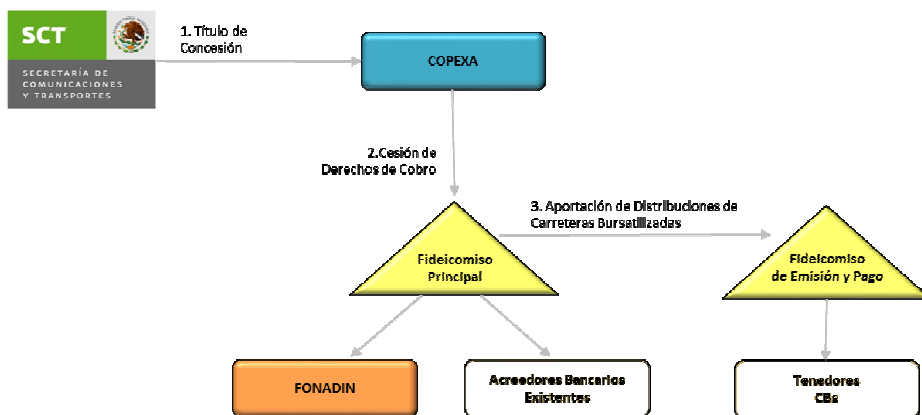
SCT

SECRETARÍA DE COMUNICACIONES Y TRANSPORTES

1. Título de Concesión

COPEXA

2.Cesión de Derechos de Cobro

3. Aportación de Distribuciones de Carreteras Bursatilizadas

Fideicomiso Principal

Fideicomiso de Emisión y Pago

FONADIN

Acreedores Bancarios Existentes

Tenedores CBs